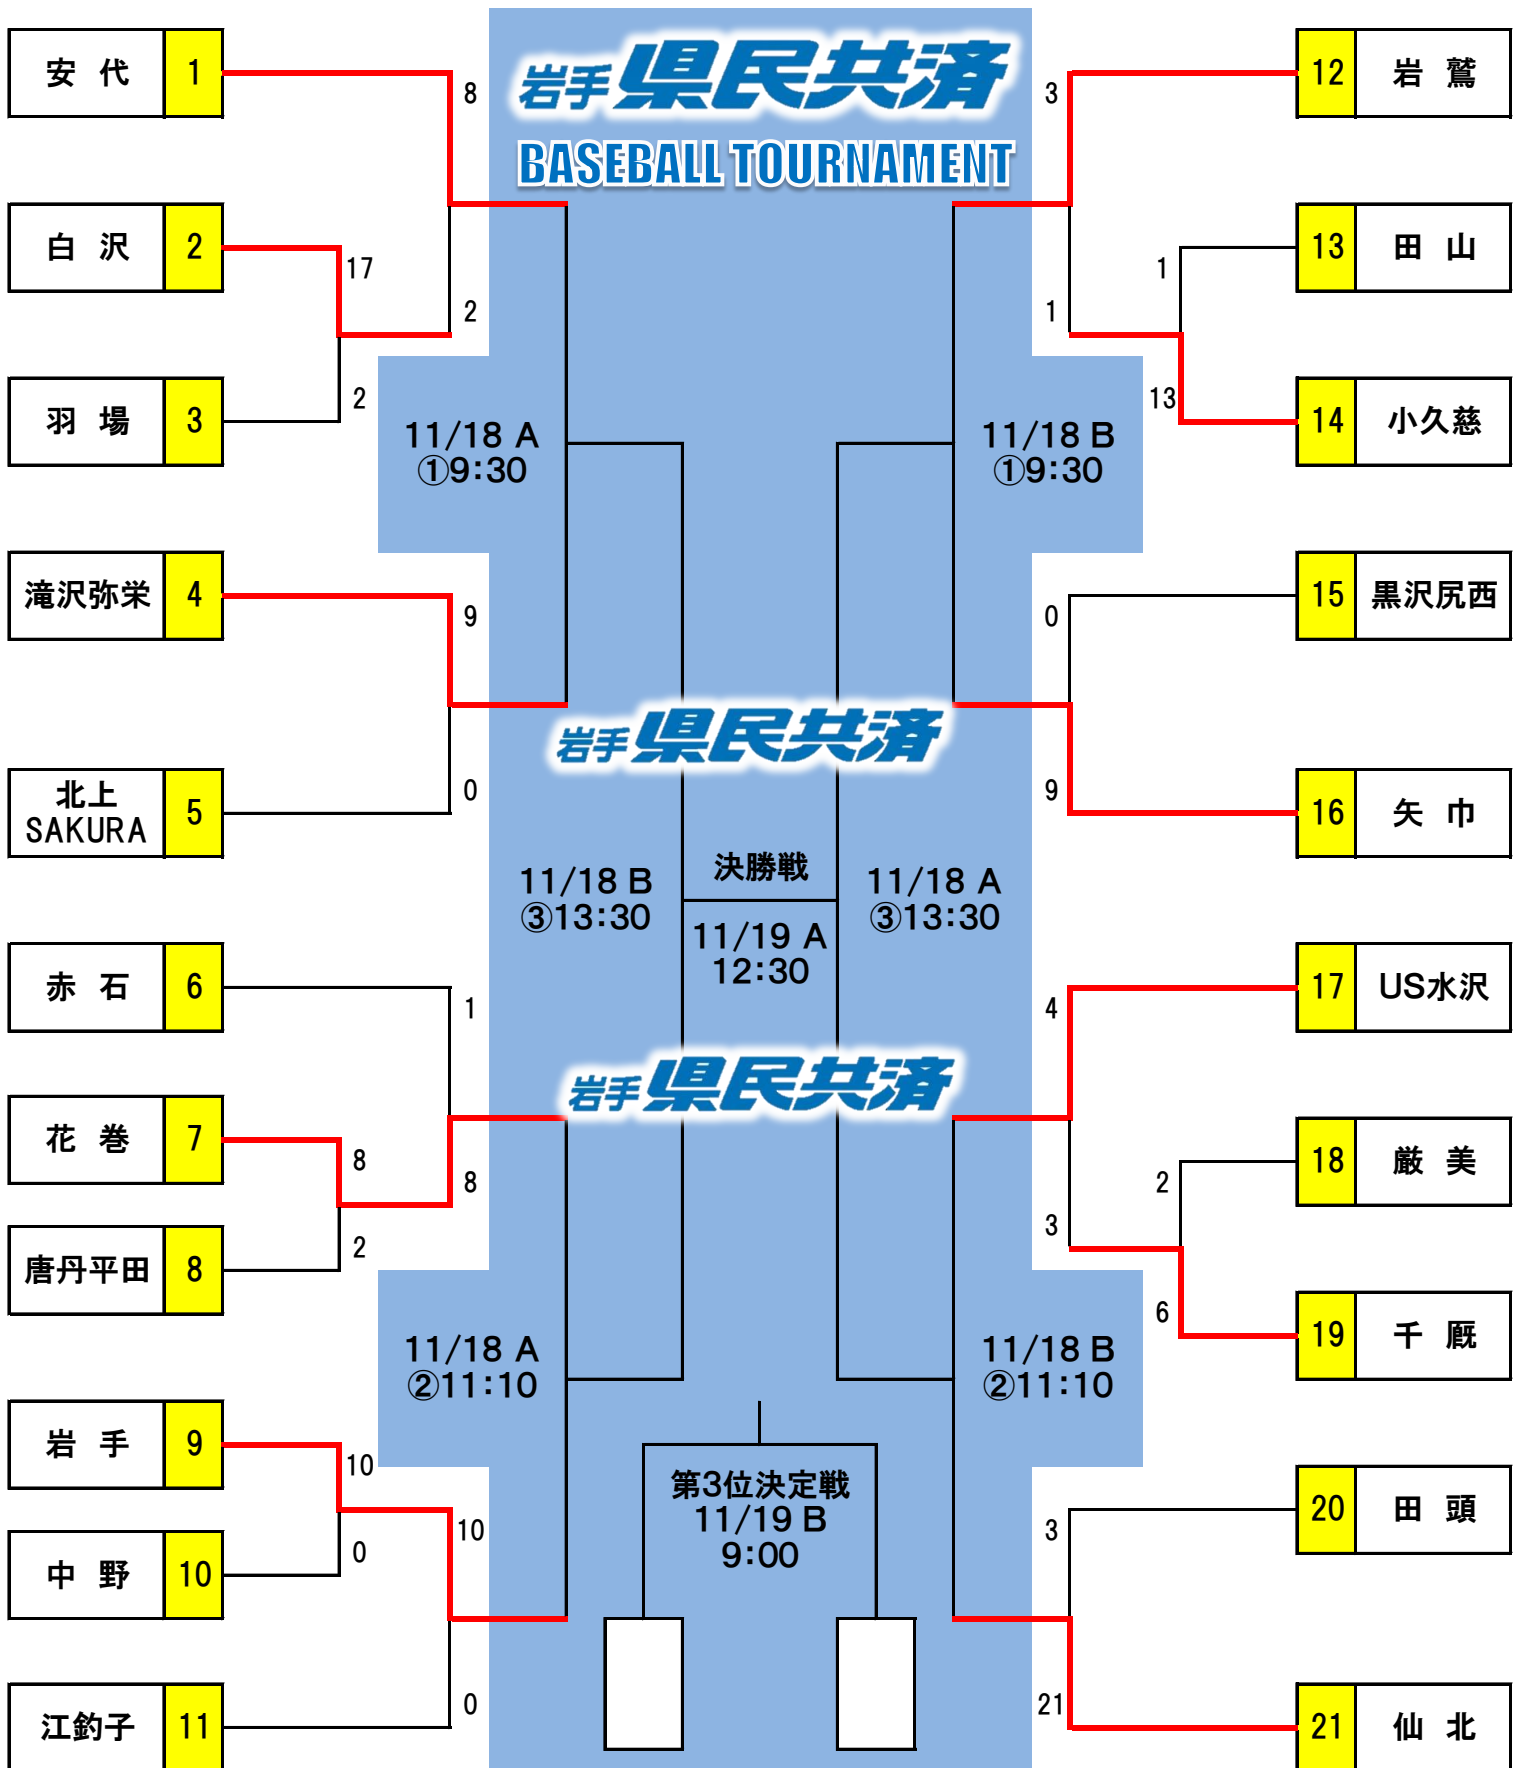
岩手県民共済
BASEBALL TOURNAMENT

安 代 1
白 沢 2
羽 場 3
滝沢弥栄 4
北上 SAKURA 5
赤 石 6
花 巻 7
唐丹平田 8
岩 手 9
中 野 10
江釣子 11

12 岩 鷲
13 田 山
14 小久慈
15 黒沢尻西
16 矢 巾
17 US水沢
18 厳 美
19 千 厩
20 田 頭
21 仙 北

8
17
2
2
9
0
1
8
8
2
10
10
0
0

3
1
1
13
0
9
4
2
3
6
3
21

11/18 A
①9:30

11/18 B
①9:30

岩手県民共済

11/18 B
③13:30

決勝戦
11/19 A
12:30

11/18 A
③13:30

岩手県民共済

11/18 A
②11:10

11/18 B
②11:10

第3位決定戦
11/19 B
9:00